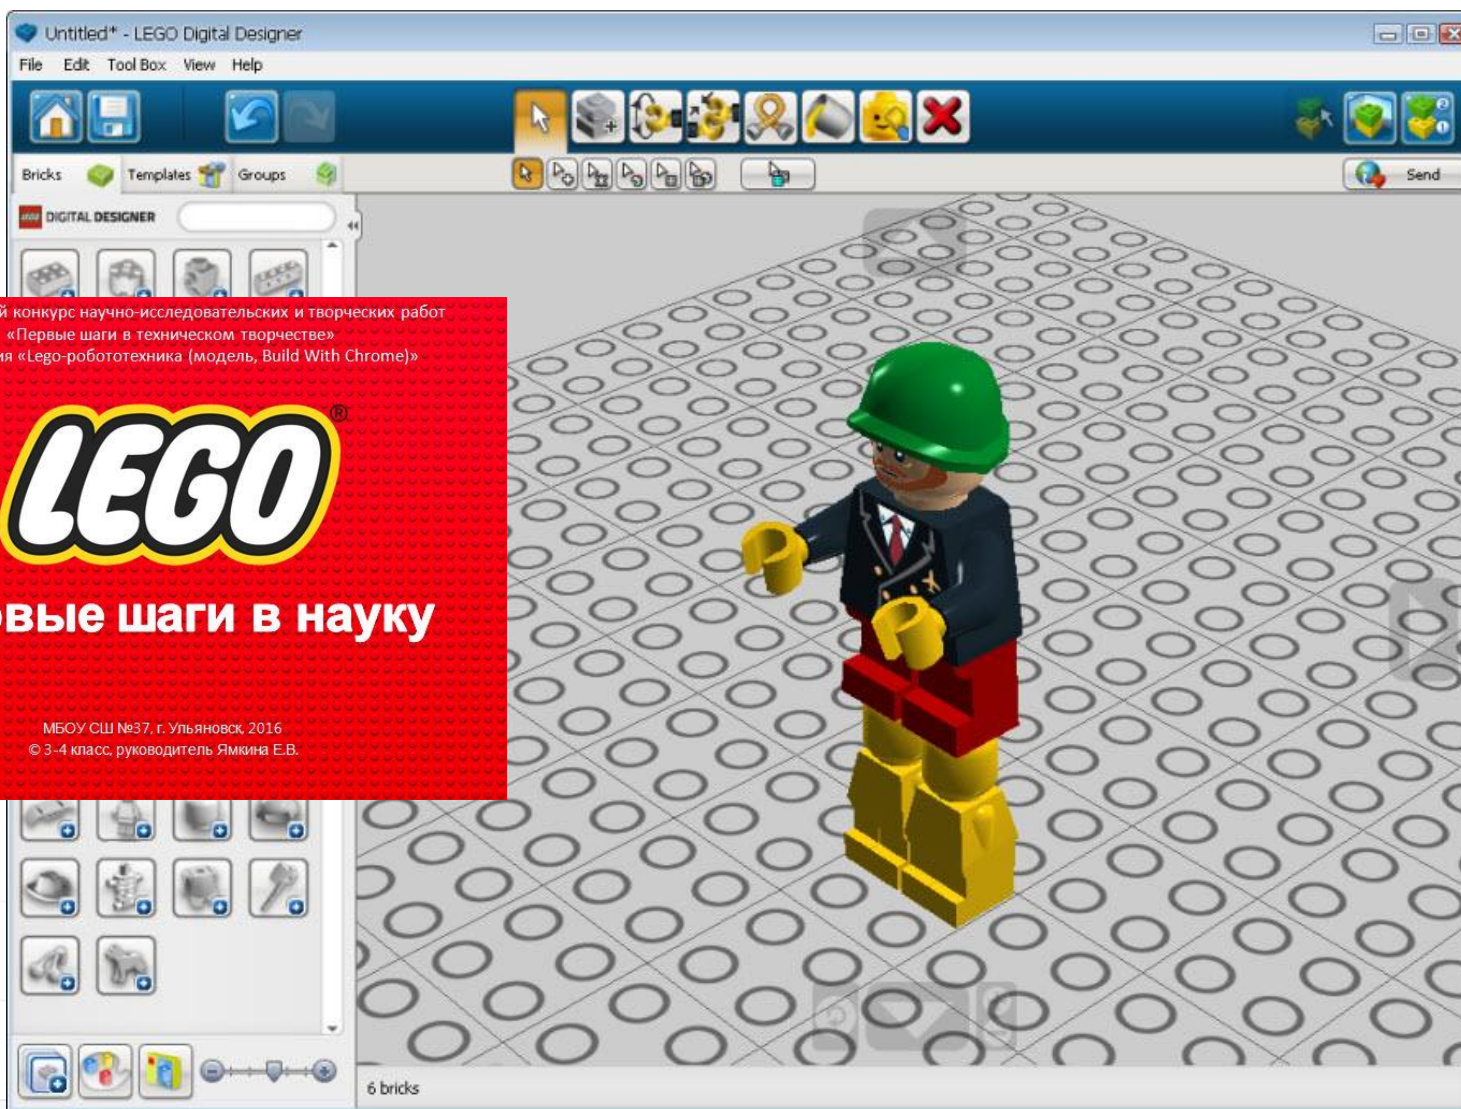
Untitled* - LEGO Digital Designer

File Edit Tool Box View Help

Bricks Templates Groups

Send

DIGITAL DESIGNER

й конкурс научно-исследовательских и творческих работ «Первые шаги в техническом творчестве» ия «Lego-робототехника (модель, Build With Chrome)»

LEGO®

вые шаги в науку

МБОУ СШ №37, г. Ульяновск, 2016
© 3-4 класс, руководитель Ямкина Е.В.

6 bricks